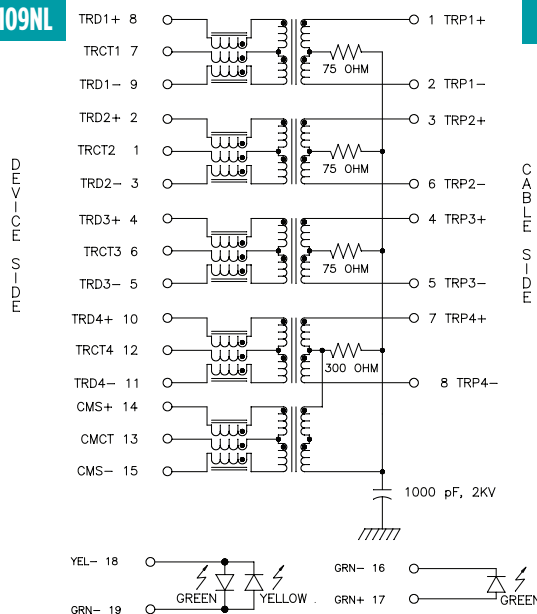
109NL

TRD1+ 8
TRCT1 7
TRD1− 9
TRD2+ 2
TRCT2 1
TRD2− 3
TRD3+ 4
TRCT3 6
TRD3− 5
TRD4+ 10
TRCT4 12
TRD4− 11
CMS+ 14
CMCT 13
CMS− 15

DEVICE SIDE

75 OHM
75 OHM
75 OHM
300 OHM

1 TRP1+
2 TRP1−
3 TRP2+
6 TRP2−
4 TRP3+
5 TRP3−
7 TRP4+
8 TRP4−

CABLE SIDE

1000 pF, 2KV

YEL− 18
GRN− 19
GREEN
YELLOW
GRN− 16
GRN+ 17
GREEN